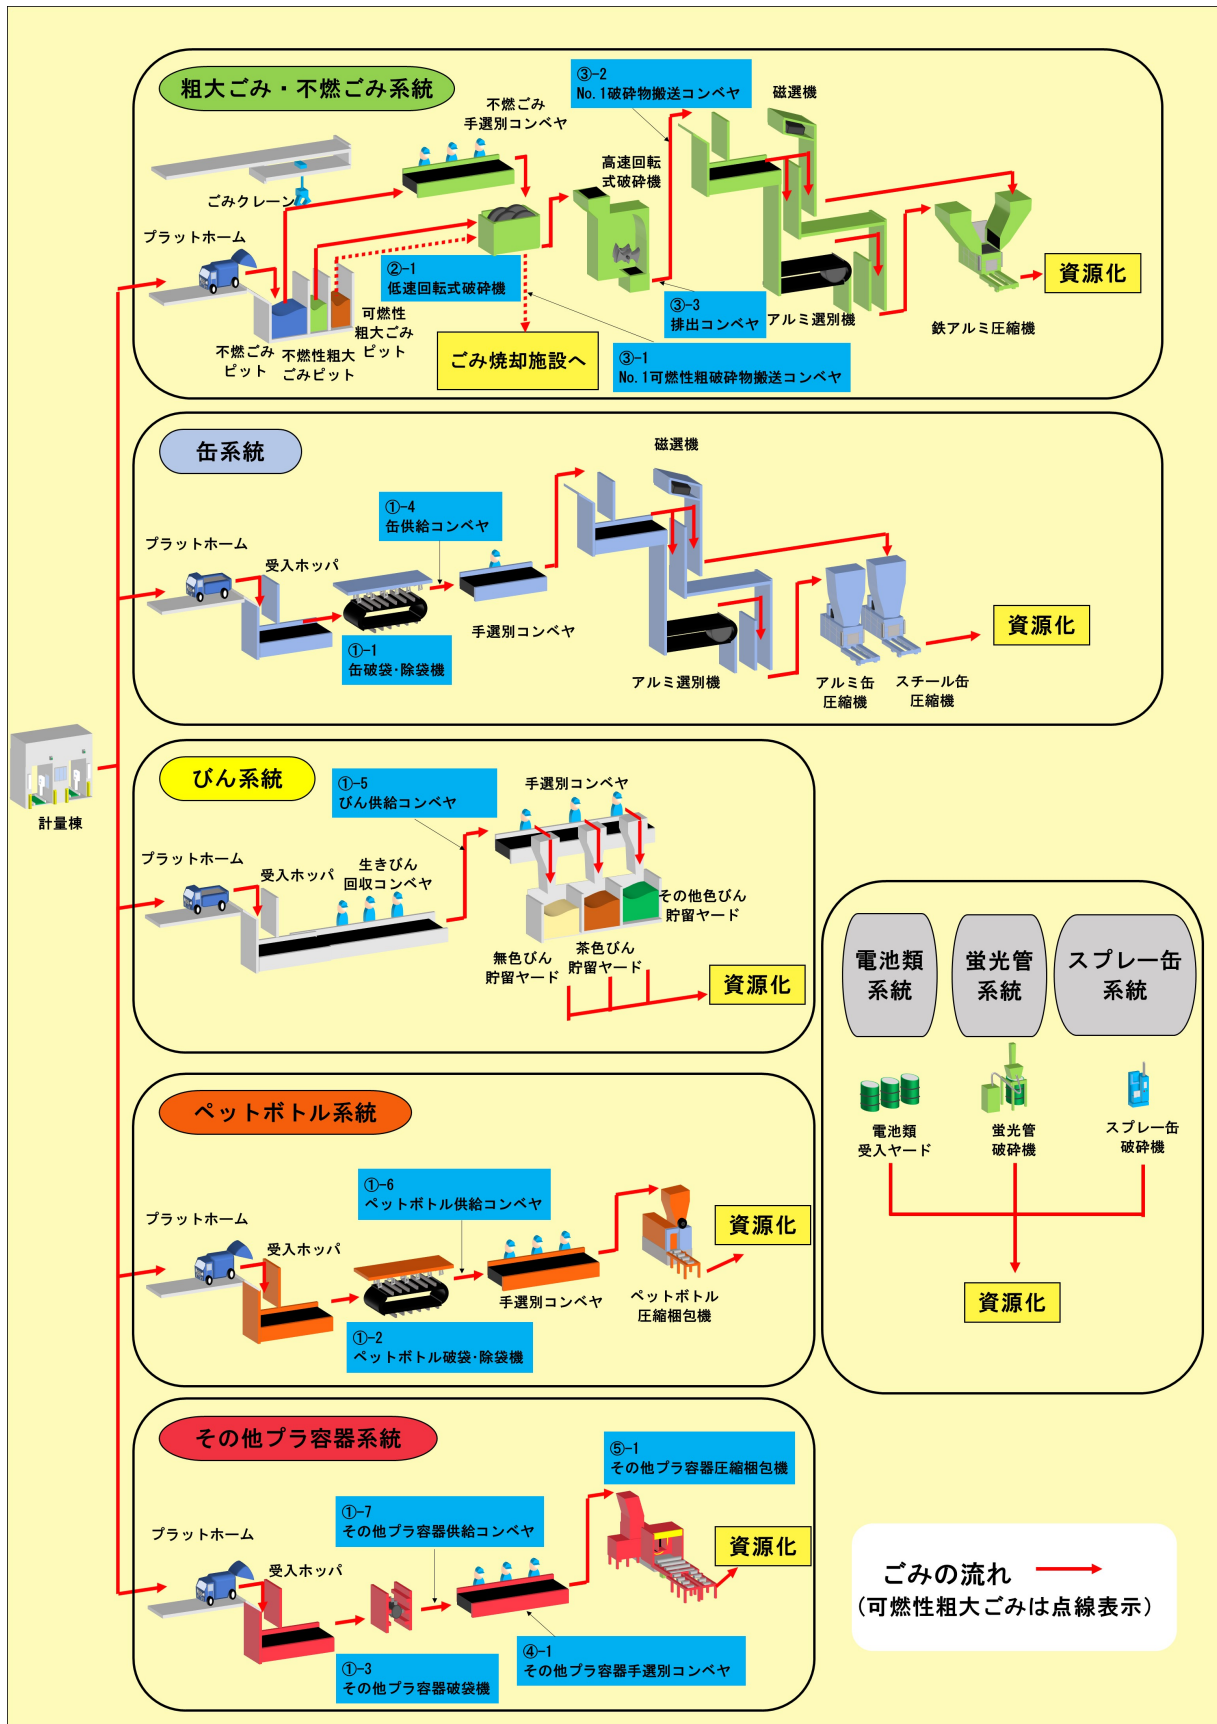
粗大ごみ・不燃ごみ系統

③-2
No.1破砕物搬送コンベヤ

磁選機

不燃ごみ
手選別コンベヤ

高速回転
式破砕機

ごみクレーン

プラットホーム

②-1
低速回転式破砕機

資源化

可燃性
粗大ごみ
ピット

不燃ごみ
ピット

不燃性粗大
ごみピット

ごみ焼却施設へ

③-3
排出コンベヤ

アルミ選別機

鉄アルミ圧縮機

③-1
No.1可燃性粗破砕物搬送コンベヤ

缶系統

磁選機

①-4
缶供給コンベヤ

プラットホーム

受入ホッパ

手選別コンベヤ

資源化

①-1
缶破袋・除袋機

アルミ選別機

アルミ缶
圧縮機

スチール缶
圧縮機

計量棟

びん系統

①-5
びん供給コンベヤ

手選別コンベヤ

プラットホーム

受入ホッパ

生きびん
回収コンベヤ

その他色びん
貯留ヤード

無色びん
貯留ヤード

茶色びん
貯留ヤード

資源化

電池類
系統

蛍光管
系統

スプレー缶
系統

電池類
受入ヤード

蛍光管
破砕機

スプレー缶
破砕機

資源化

ペットボトル系統

①-6
ペットボトル供給コンベヤ

資源化

プラットホーム

受入ホッパ

手選別コンベヤ

ペットボトル
圧縮梱包機

①-2
ペットボトル破袋・除袋機

その他プラ容器系統

⑤-1
その他プラ容器圧縮梱包機

①-7
その他プラ容器供給コンベヤ

プラットホーム

資源化

受入ホッパ

ごみの流れ
(可燃性粗大ごみは点線表示)

①-3
その他プラ容器破袋機

④-1
その他プラ容器手選別コンベヤ